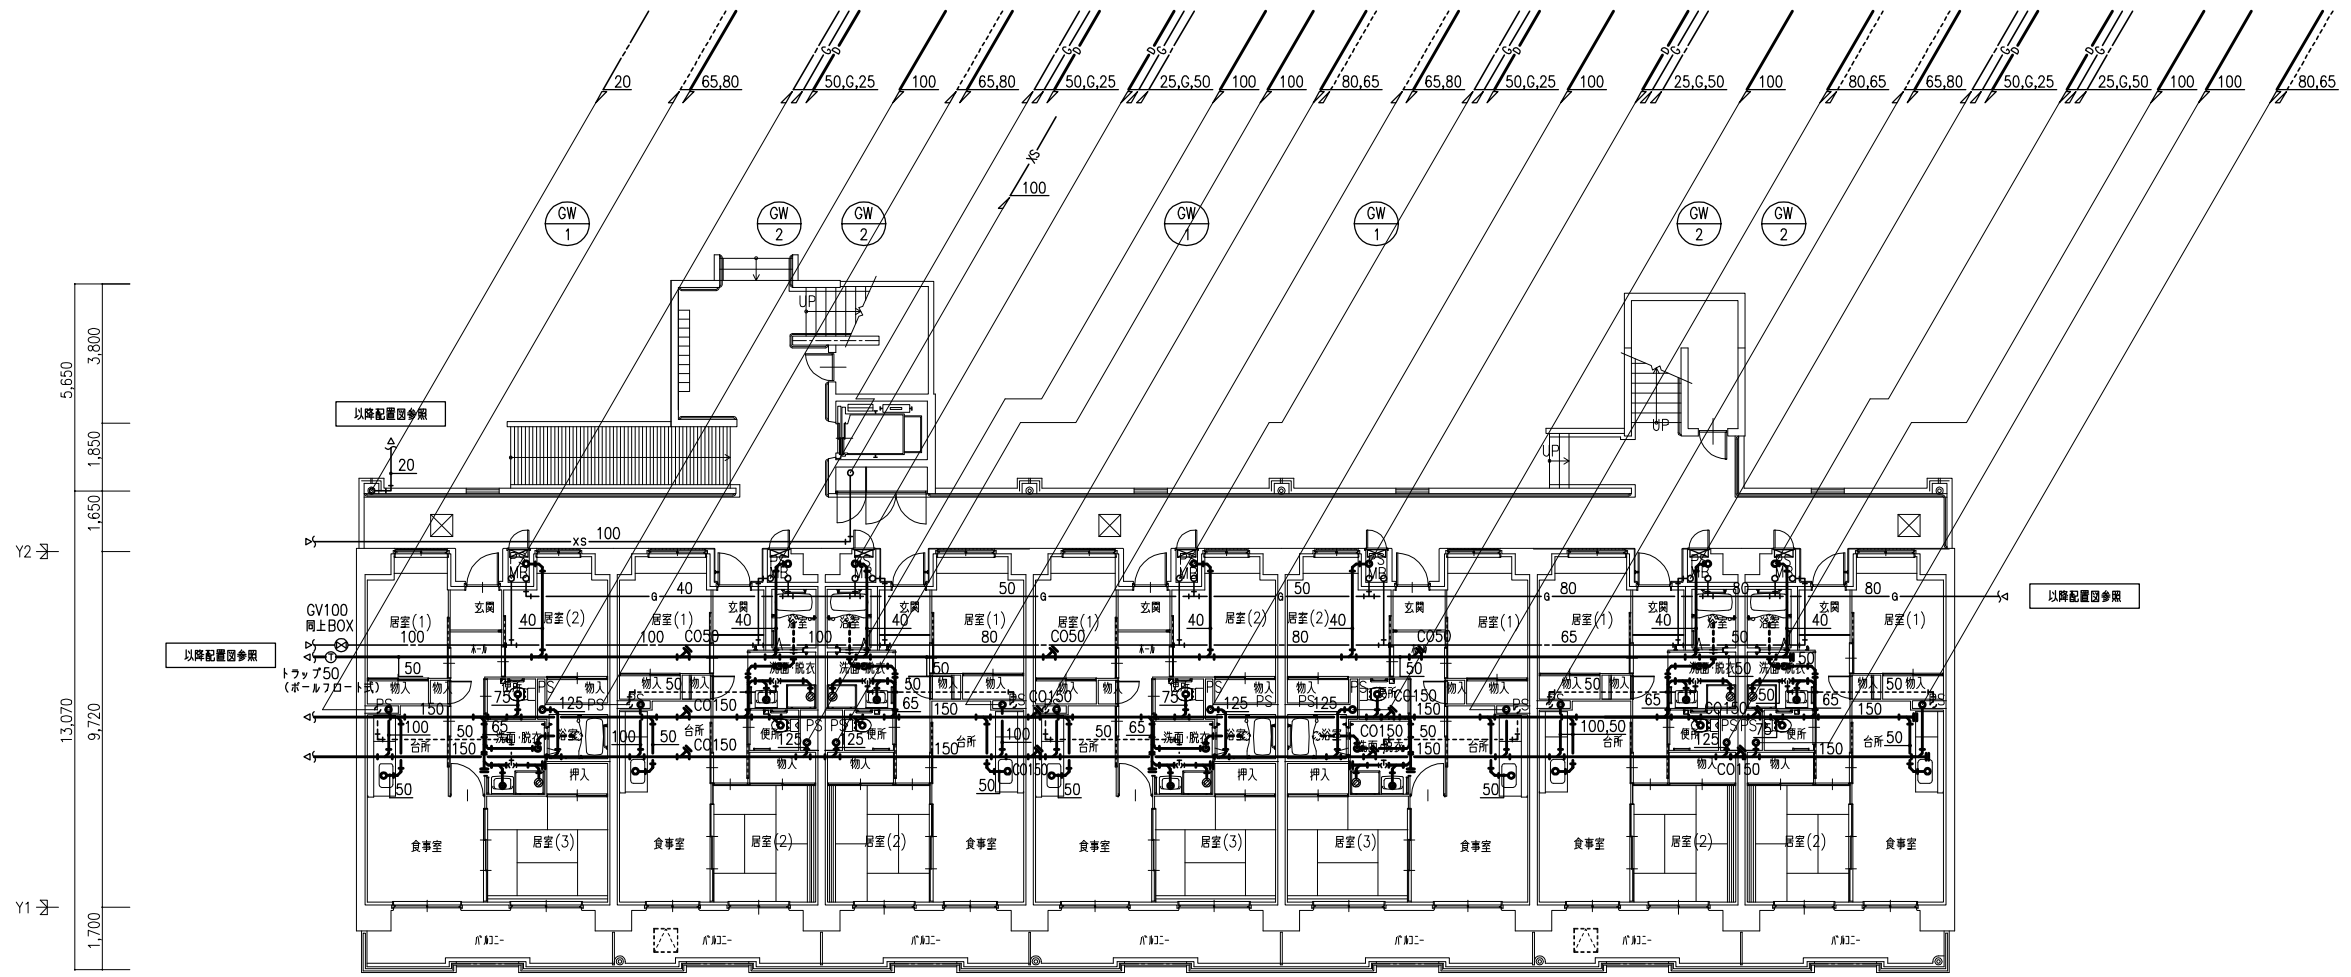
20
65,80
50,G,25
100
65,80
50,G,25
25,G,50
100
100
80,65
65,80
50,G,25
100
25,G,50
100
80,65
65,80
50,G,25
25,G,50
100
100
80,65

XS
100

GW 1
GW 2
GW 2
GW 1
GW 1
GW 2
GW 2

5,650
3,800
1,850
1,650
13,070
9,720
1,700
Y2
Y1

以降配置図参照
以降配置図参照
以降配置図参照

UP
UP
UP
20
XS
100

GV100
同上BOX
トラップ50
(ボールフロート式)

居室(1)
玄関
居室(2)
居室(1)
玄関
居室(1)
居室(1)
玄関
居室(2)
居室(2)
玄関
居室(1)
居室(1)
玄関
居室(1)

100
40
40
100
40
CO50
100
50
40
80
CO50
40
80
40
CO50
50
80
65
40
80
40

物入
洗面・脱衣
浴室
台所
便所
押入
食事室
居室(3)
居室(2)
居室(2)
食事室
食事室
居室(3)
居室(3)
食事室
食事室
居室(2)
居室(2)
食事室

CO150
CO150
CO150
CO150
CO150
CO150
125
PS
65
150
100
50

バルコニー
バルコニー
バルコニー
バルコニー
バルコニー
バルコニー
バルコニー